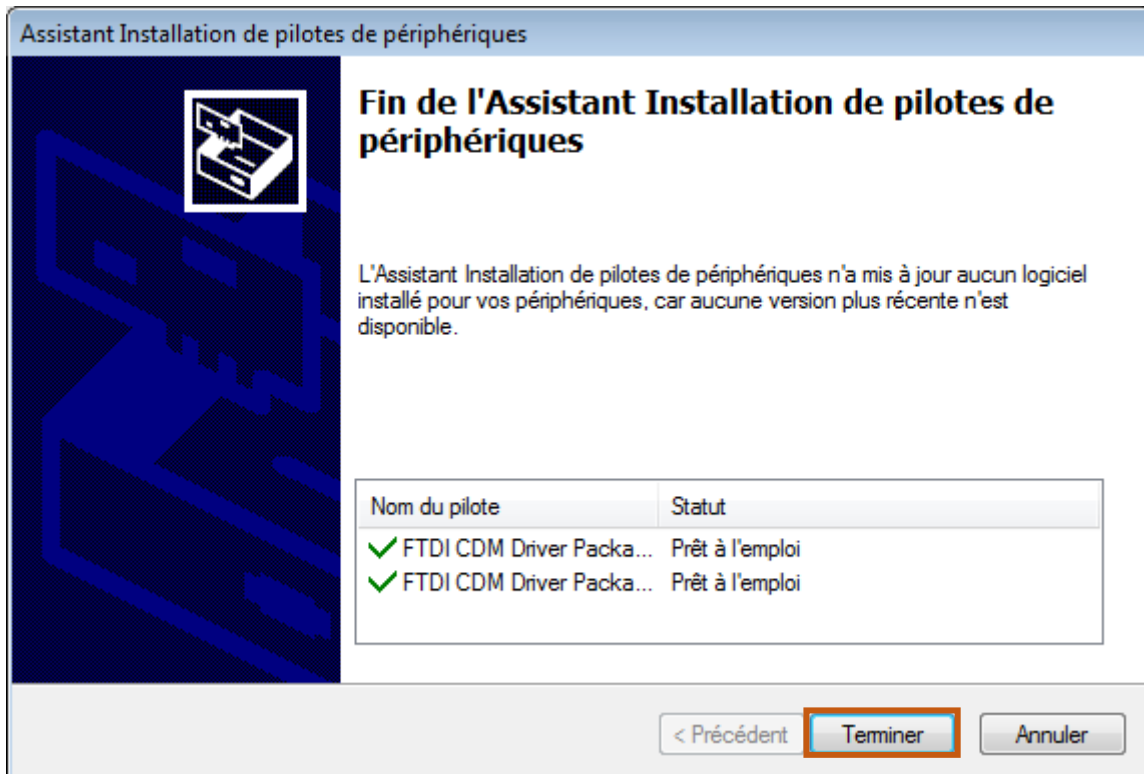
Assistant Installation de pilotes de périphériques

Fin de l'Assistant Installation de pilotes de périphériques

L'Assistant Installation de pilotes de périphériques n'a mis à jour aucun logiciel installé pour vos périphériques, car aucune version plus récente n'est disponible.

| Nom du pilote | Statut |
|---|---|
| FTDI CDM Driver Packa... | Prêt à l'emploi |
| FTDI CDM Driver Packa... | Prêt à l'emploi |

< Précédent
Terminer
Annuler